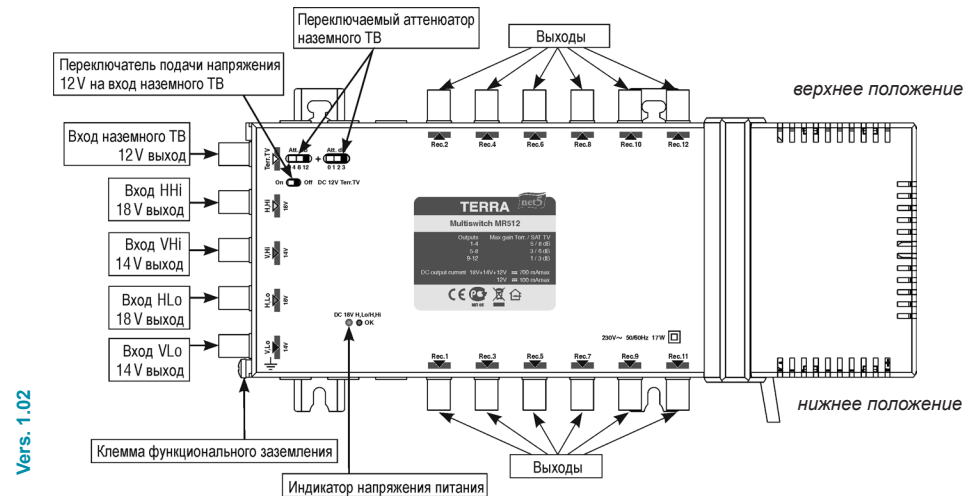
Переключаемый аттенюатор наземного ТВ

Выходы

Переключатель подачи напряжения 12 V на вход наземного ТВ

верхнее положение

Вход наземного ТВ 12 V выход

Вход HHi 18 V выход

Вход VHi 14 V выход

Вход HLo 18 V выход

Вход VLo 14 V выход

Terr. TV

Att. dB 4 8 12

Att. dB 0 1 2 3

On Off DC 12V Terr.TV

H.Hi 18V

V.Hi 14V

H.Lo 18V

V.Lo 14V

Rec.2 Rec.4 Rec.6 Rec.8 Rec.10 Rec.12

TERRA net5

Multiswitch MR512

| Outputs | Max gain Terr. / SAT TV |
|---|---|
| 1-4 | 5 / 8 dB |
| 5-8 | 3 / 6 dB |
| 9-12 | 1 / 3 dB |

DC output current 18V+14V+12V ═ 700 mAmax
12V ═ 100 mAmax

CE

DC 18V H,Lo/H,Hi
OK

230V~ 50/60Hz 17W

Rec.1 Rec.3 Rec.5 Rec.7 Rec.9 Rec.11

нижнее положение

Vers. 1.02

Клемма функционального заземления

Выходы

Индикатор напряжения питания